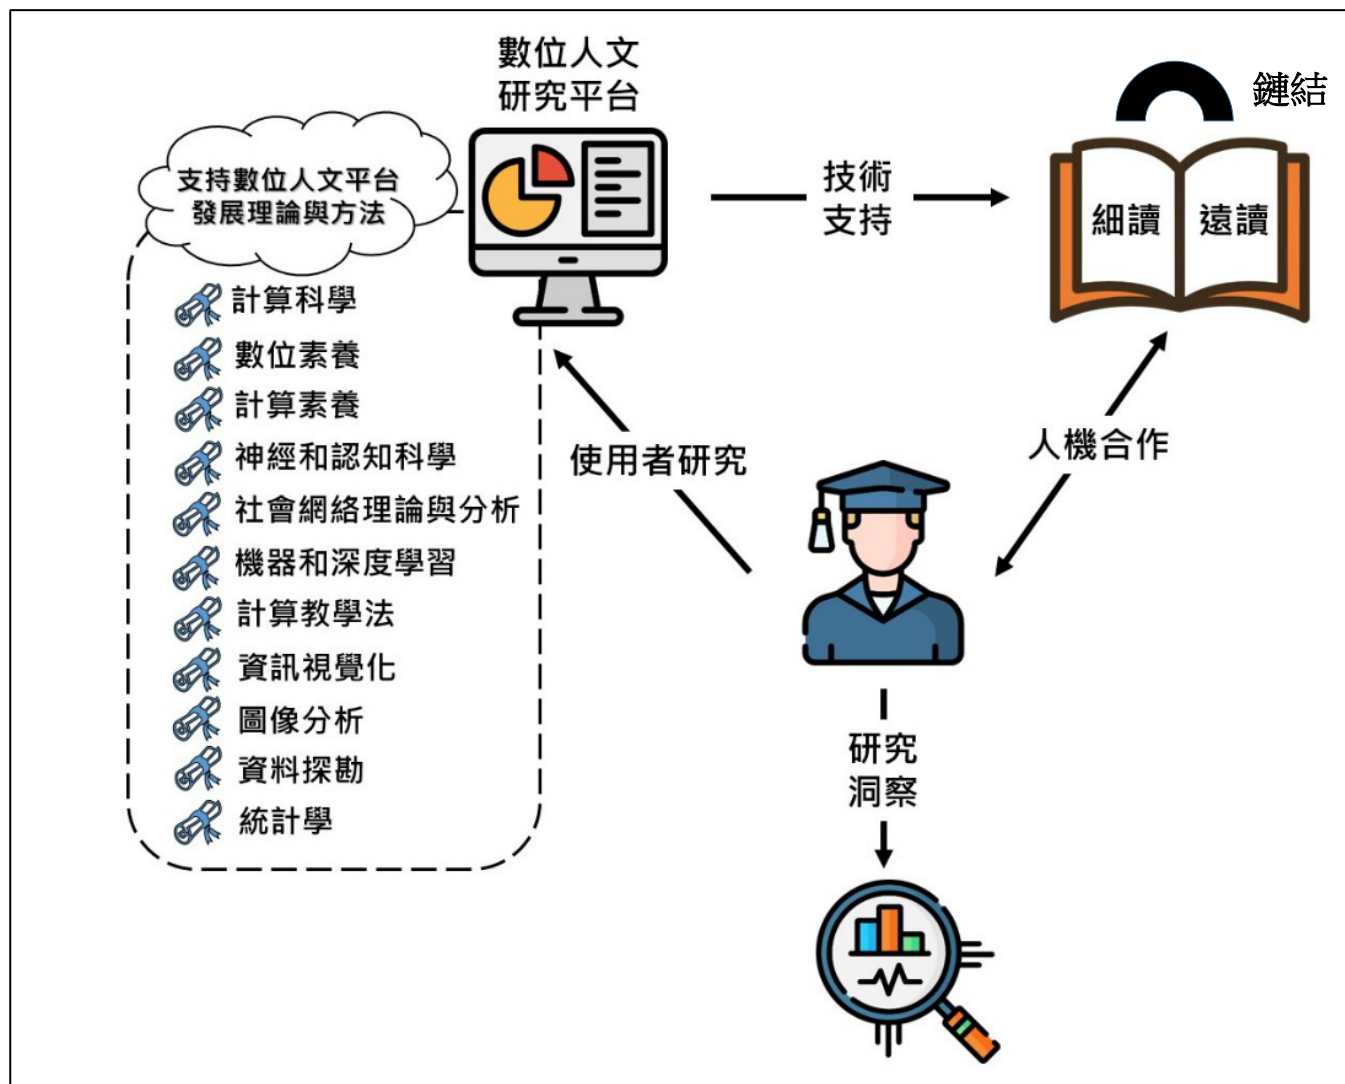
數位人文
研究平台

鏈結

支持數位人文平台
發展理論與方法

技術
支持

細讀 遠讀

計算科學
數位素養
計算素養
神經和認知科學
社會網絡理論與分析
機器和深度學習
計算教學法
資訊視覺化
圖像分析
資料探勘
統計學

使用者研究

人機合作

研究
洞察